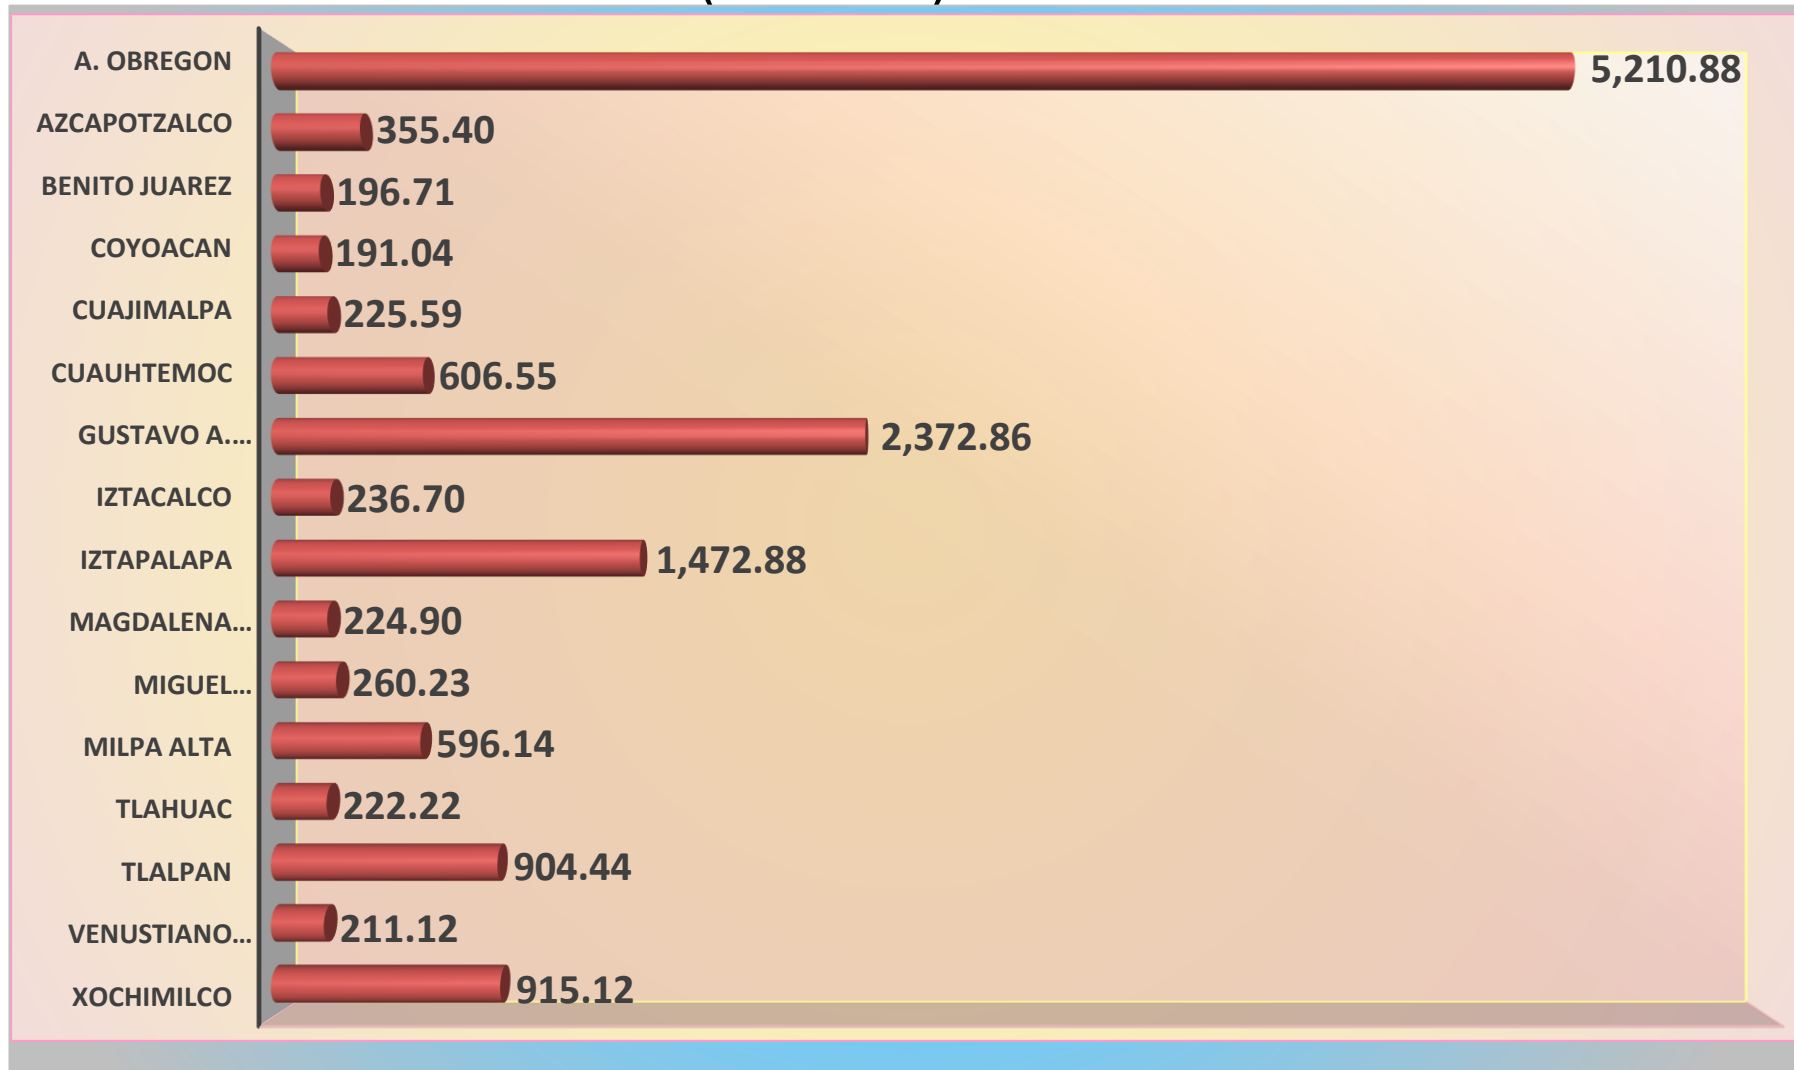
A. OBREGON 5,210.88
AZCAPOTZALCO 355.40
BENITO JUAREZ 196.71
COYOACAN 191.04
CUAJIMALPA 225.59
CUAUHTEMOC 606.55
GUSTAVO A.... 2,372.86
IZTACALCO 236.70
IZTAPALAPA 1,472.88
MAGDALENA... 224.90
MIGUEL... 260.23
MILPA ALTA 596.14
TLAHUAC 222.22
TLALPAN 904.44
VENUSTIANO... 211.12
XOCHIMILCO 915.12